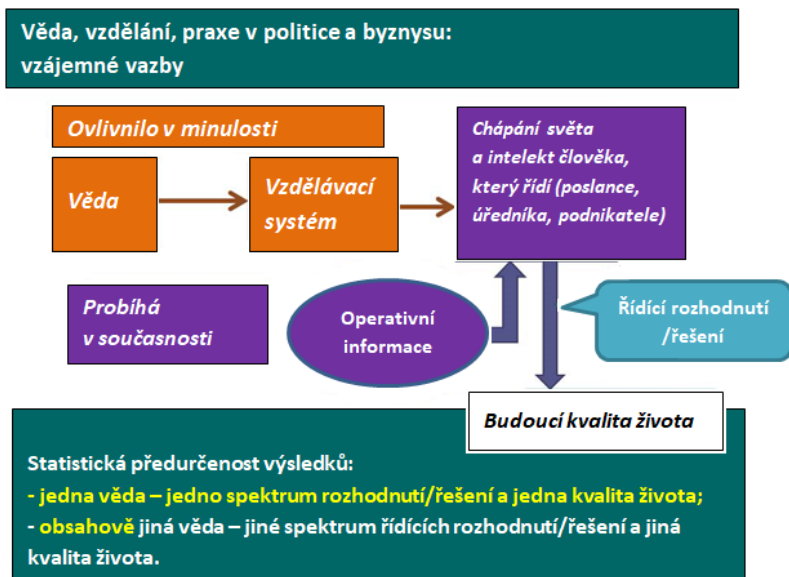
Věda, vzdělání, praxe v politice a byznysu: vzájemné vazby

Ovlivnilo v minulosti

Věda

Vzdělávací systém

Chápání světa a intelekt člověka, který řídí (poslance, úředníka, podnikatele)

Probíhá v současnosti

Operativní informace

Řídící rozhodnutí /řešení

Budoucí kvalita života

Statistická předurčenost výsledků:
- jedna věda – jedno spektrum rozhodnutí/řešení a jedna kvalita života;
- obsahově jiná věda – jiné spektrum řídících rozhodnutí/řešení a jiná kvalita života.